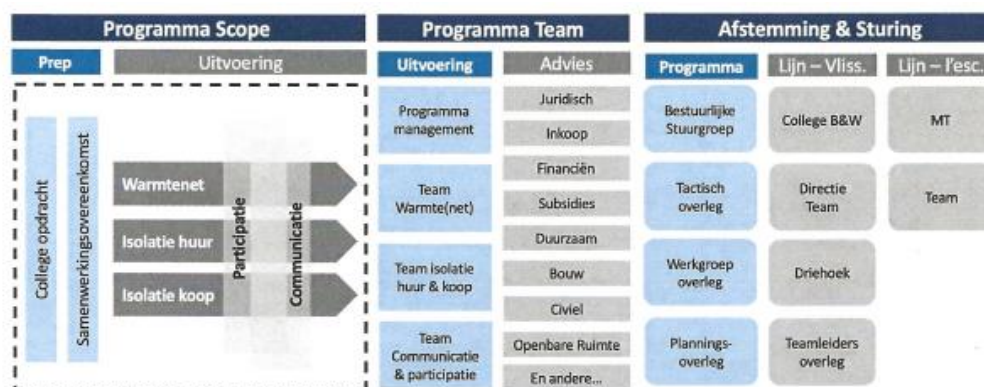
Programma Scope

Prep

Uitvoering

College opdracht

Samenwerkingsovereenkomst

Warmtenet

Isolatie huur

Isolatie koop

Participatie

Communicatie

Programma Team

Uitvoering

Advies

Programma management

Team Warmte(net)

Team isolatie huur & koop

Team Communicatie & participatie

Juridisch

Inkoop

Financiën

Subsidies

Duurzaam

Bouw

Civiel

Openbare Ruimte

En andere...

Afstemming & Sturing

Programma

Lijn – Vliss.

Lijn – l'esc.

Bestuurlijke Stuurgroep

Tactisch overleg

Werkgroep overleg

Plannings-overleg

College B&W

Directie Team

Driehoek

Teamleiders overleg

MT

Team